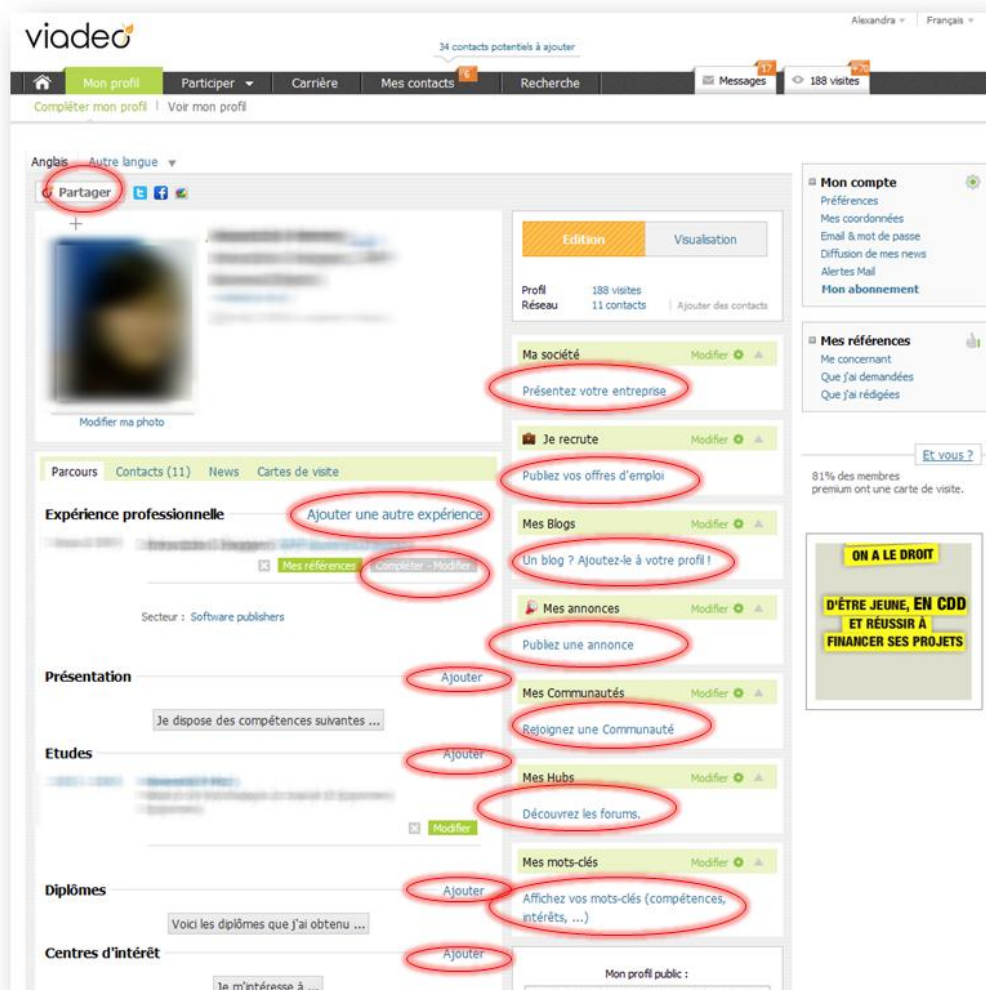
viadeo

Alexandra | Français

34 contacts potentiels à ajouter

Mon profil | Participer | Carrière | Mes contacts 6 | Recherche

17 Messages | +70 188 visites

Compléter mon profil | Voir mon profil

Anglais Autre langue

Partager

Modifier ma photo

Edition | Visualisation

Profil 188 visites
Réseau 11 contacts | Ajouter des contacts

Ma société Modifier
Présentez votre entreprise

Je recrute Modifier
Publiez vos offres d'emploi

Mes Blogs Modifier
Un blog ? Ajoutez-le à votre profil !

Mes annonces Modifier
Publiez une annonce

Mes Communautés Modifier
Rejoignez une Communauté

Mes Hubs Modifier
Découvrez les forums.

Mes mots-clés Modifier
Affichez vos mots-clés (compétences, intérêts, ...)

Mon profil public :

Parcours | Contacts (11) | News | Cartes de visite

Expérience professionnelle Ajouter une autre expérience

Mes références | Compléter - Modifier

Secteur : Software publishers

Présentation Ajouter

Je dispose des compétences suivantes ...

Etudes Ajouter

Modifier

Diplômes Ajouter

Voici les diplômes que j'ai obtenu ...

Centres d'intérêt Ajouter

Je m'intéresse à ...

Mon compte
Préférences
Mes coordonnées
Email & mot de passe
Diffusion de mes news
Alertes Mail
Mon abonnement

Mes références
Me concernant
Que j'ai demandées
Que j'ai rédigées

Et vous ?
81% des membres premium ont une carte de visite.

ON A LE DROIT
D'ÊTRE JEUNE, EN CDD
ET RÉUSSIR À
FINANCER SES PROJETS